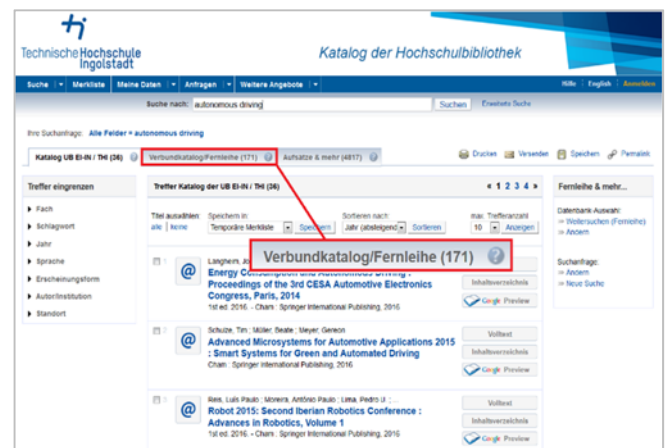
Technische Hochschule Ingolstadt

Katalog der Hochschulbibliothek

Suche | Merkliste | Meine Daten | Anfragen | Weitere Angebote

Hilfe | English | Anmelden

Suche nach: autonomous driving Suchen Erweiterte Suche

Ihre Suchanfrage: Alle Felder = autonomous driving

Katalog UB EI-IN / THI (36) Verbundkatalog/Fernleihe (171) Aufsätze & mehr (4817)

Drucken Versenden Speichern Permalink

Treffer eingrenzen

▸ Fach
▸ Schlagwort
▸ Jahr
▸ Sprache
▸ Erscheinungsform
▸ Autor/Institution
▸ Standort

Treffer Katalog der UB EI-IN / THI (36)

« 1 2 3 4 »

Titel auswählen: alle | keine

Speichern in: Temporäre Merkliste Speichern

Sortieren nach: Jahr (absteigend) Sortieren

max. Trefferanzahl: 10 Anzeigen

Verbundkatalog/Fernleihe (171)

Langheim, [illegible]

Energy Consumption and Autonomous Driving : Proceedings of the 3rd CESA Automotive Electronics Congress, Paris, 2014

1st ed. 2016. - Cham : Springer International Publishing, 2016

Inhaltsverzeichnis

Google Preview

Schulze, Tim ; Müller, Beate ; Meyer, Gereon

Advanced Microsystems for Automotive Applications 2015 : Smart Systems for Green and Automated Driving

Cham : Springer International Publishing, 2016

Volltext

Inhaltsverzeichnis

Google Preview

Reis, Luís Paulo ; Moreira, António Paulo ; Lima, Pedro U. ; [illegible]

Robot 2015: Second Iberian Robotics Conference : Advances in Robotics, Volume 1

1st ed. 2016. - Cham : Springer International Publishing, 2016

Volltext

Inhaltsverzeichnis

Google Preview

Fernleihe & mehr...

Datenbank-Auswahl:
⇒ Weitersuchen (Fernleihe)
⇒ Ändern

Suchanfrage:
⇒ Ändern
⇒ Neue Suche